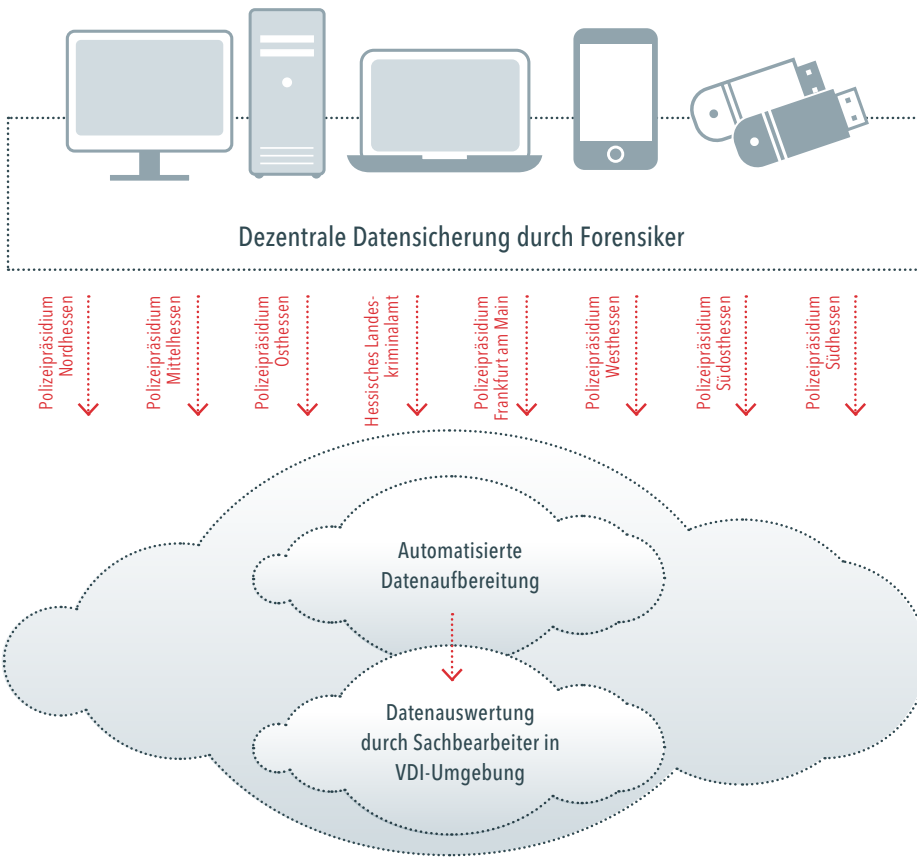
Dezentrale Datensicherung durch Forensiker

Polizeipräsidium Nordhessen

Polizeipräsidium Mittelhessen

Polizeipräsidium Osthessen

Hessisches Landeskriminalamt

Polizeipräsidium Frankfurt am Main

Polizeipräsidium Westhessen

Polizeipräsidium Südosthessen

Polizeipräsidium Südhessen

Automatisierte Datenaufbereitung

Datenauswertung durch Sachbearbeiter in VDI-Umgebung